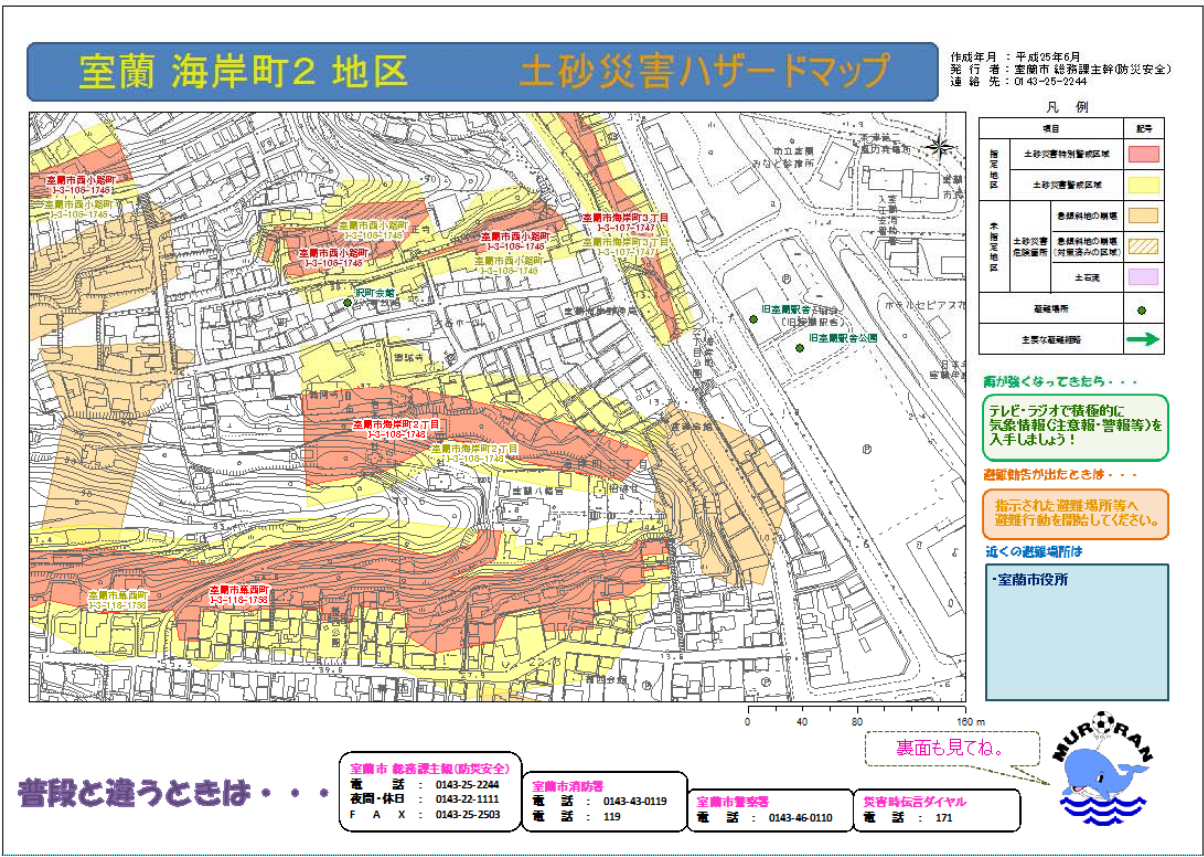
室蘭 海岸町2 地区　土砂災害ハザードマップ

作成年月：平成25年6月
発行者：室蘭市 総務課主幹(防災安全)
連絡先：0143-25-2244

凡例

| 項目 | | 記号 |
|---|---|---|
| 指定地区 | 土砂災害特別警戒区域 | |
| | 土砂災害警戒区域 | |
| 未指定地区 土砂災害危険箇所 | 急傾斜地の崩壊 | |
| | 急傾斜地の崩壊(対策済みの区域) | |
| | 土石流 | |
| 避難場所 | | |
| 主要な避難経路 | | |

室蘭市西小路町
1-3-108-1746
室蘭市西小路町
1-3-108-1746
室蘭市西小路町
1-3-108-1746
室蘭市西小路町
1-3-108-1746
室蘭市西小路町
1-3-108-1746
室蘭市西小路町
1-3-108-1746
室蘭市海岸町3丁目
1-3-107-1747
室蘭市海岸町3丁目
1-3-107-1747
駅町会館
旧室蘭駅舎公園
(旧室蘭駅舎)
旧室蘭駅舎公園
室蘭市海岸町2丁目
1-3-106-1748
室蘭市海岸町2丁目
1-3-106-1748
室蘭市栗西町
1-3-118-1738
室蘭市栗西町
1-3-118-1738

雨が強くなってきたら・・・
テレビ・ラジオで積極的に気象情報(注意報・警報等)を入手しましょう！

避難勧告が出たときは・・・
指示された避難場所等へ避難行動を開始してください。

近くの避難場所は
・室蘭市役所

0　40　80　160 m

裏面も見てね。

MURORAN

普段と違うときは・・・

室蘭市 総務課主幹(防災安全)
電話：0143-25-2244
夜間・休日：0143-22-1111
FAX：0143-25-2503

室蘭市消防署
電話：0143-43-0119
電話：119

室蘭市警察署
電話：0143-46-0110

災害時伝言ダイヤル
電話：171